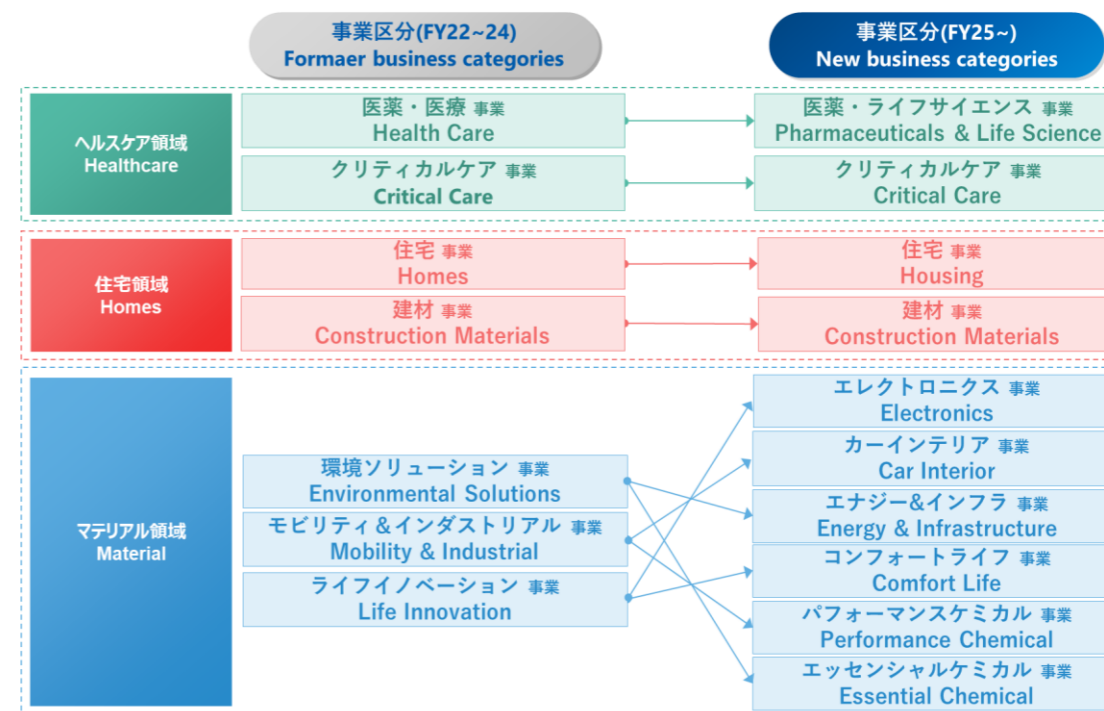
事業区分(FY22~24)
Formaer business categories

事業区分(FY25~)
New business categories

ヘルスケア領域
Healthcare

医薬・医療 事業
Health Care

医薬・ライフサイエンス 事業
Pharmaceuticals & Life Science

クリティカルケア 事業
Critical Care

クリティカルケア 事業
Critical Care

住宅領域
Homes

住宅 事業
Homes

住宅 事業
Housing

建材 事業
Construction Materials

建材 事業
Construction Materials

マテリアル領域
Material

環境ソリューション 事業
Environmental Solutions

モビリティ＆インダストリアル 事業
Mobility & Industrial

ライフイノベーション 事業
Life Innovation

エレクトロニクス 事業
Electronics

カーインテリア 事業
Car Interior

エナジー&インフラ 事業
Energy & Infrastructure

コンフォートライフ 事業
Comfort Life

パフォーマンスケミカル 事業
Performance Chemical

エッセンシャルケミカル 事業
Essential Chemical